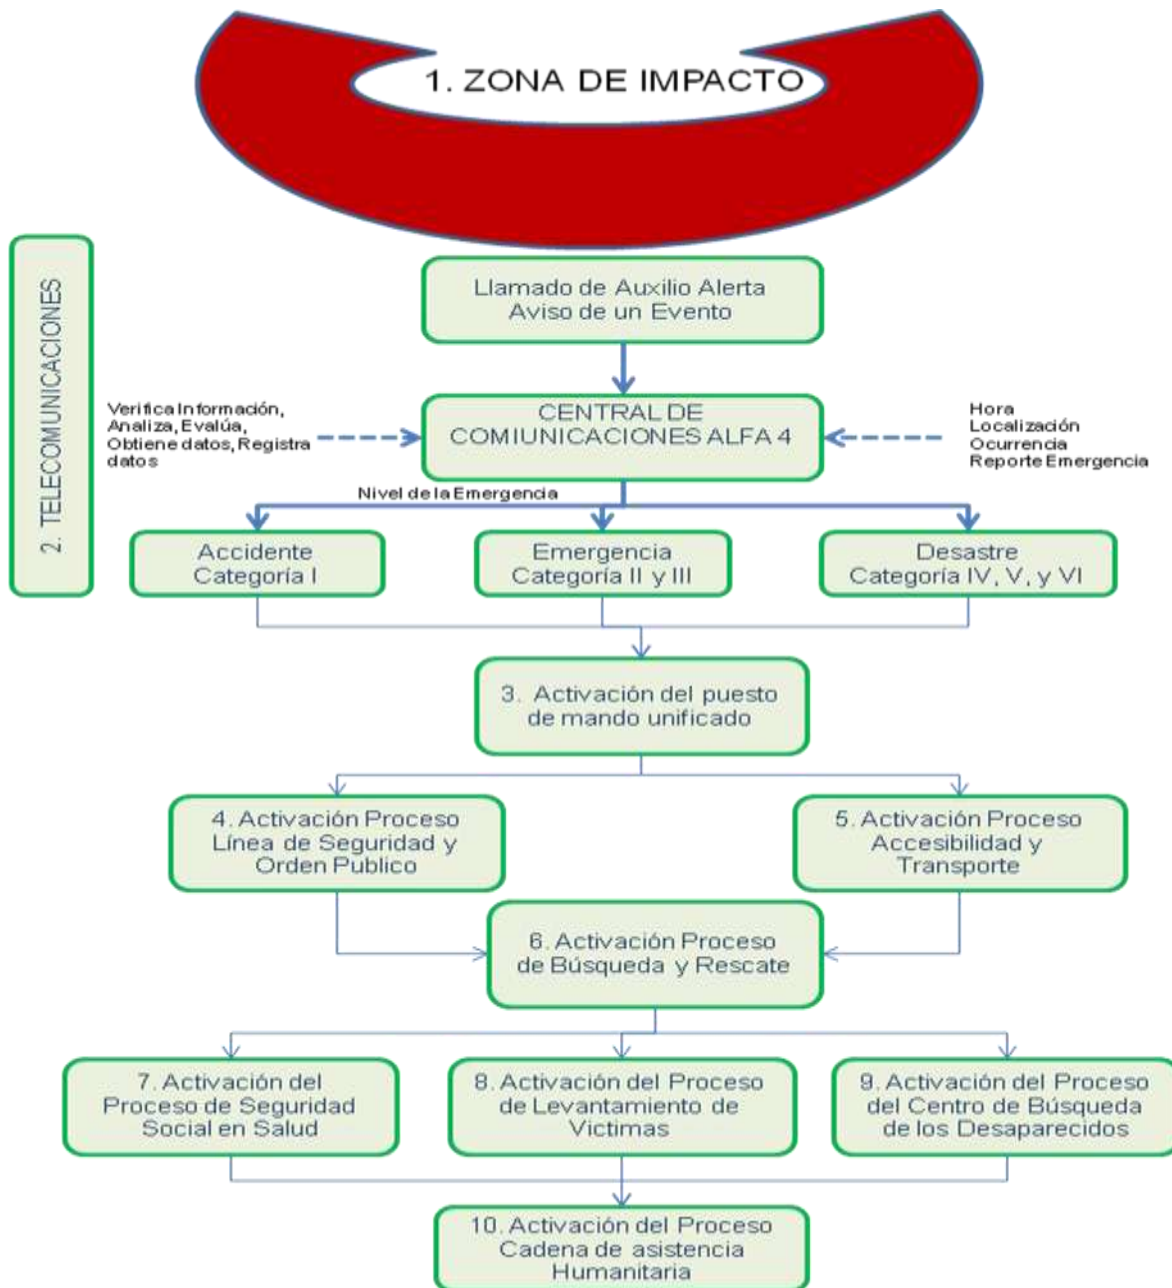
1. ZONA DE IMPACTO

2. TELECOMUNICACIONES

Llamado de Auxilio Alerta Aviso de un Evento

Verifica Información, Analiza, Evalúa, Obtiene datos, Registra datos

CENTRAL DE COMIUNICACIONES ALFA 4

Hora Localización Ocurrencia Reporte Emergencia

Nivel de la Emergencia

Accidente Categoría I

Emergencia Categoría II y III

Desastre Categoría IV, V, y VI

3. Activación del puesto de mando unificado

4. Activación Proceso Línea de Seguridad y Orden Publico

5. Activación Proceso Accesibilidad y Transporte

6. Activación Proceso de Búsqueda y Rescate

7. Activación del Proceso de Seguridad Social en Salud

8. Activación del Proceso de Levantamiento de Victimas

9. Activación del Proceso del Centro de Búsqueda de los Desaparecidos

10. Activación del Proceso Cadena de asistencia Humanitaria